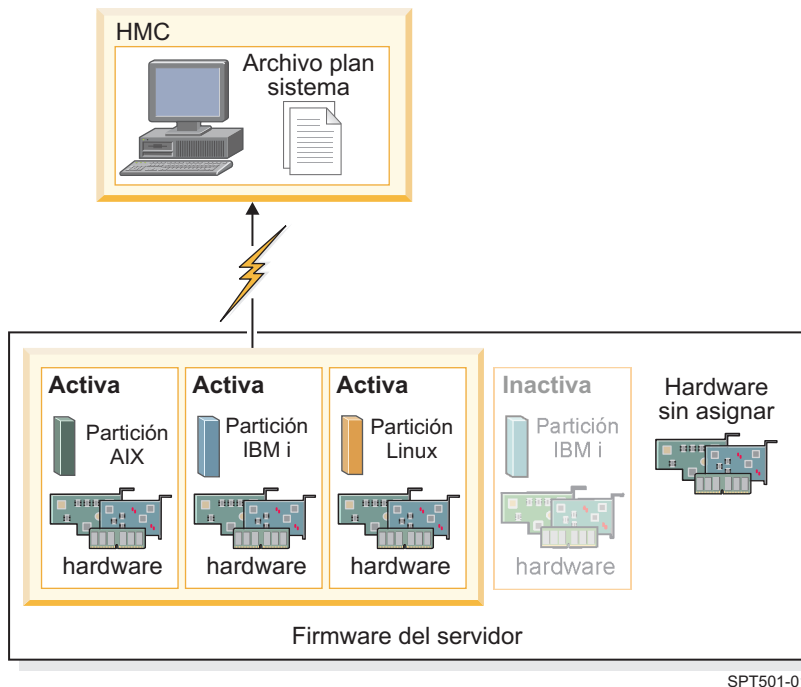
HMC

Archivo plan sistema

Activa

Partición AIX

hardware

Activa

Partición IBM i

hardware

Activa

Partición Linux

hardware

Inactiva

Partición IBM i

hardware

Hardware sin asignar

Firmware del servidor

SPT501-0